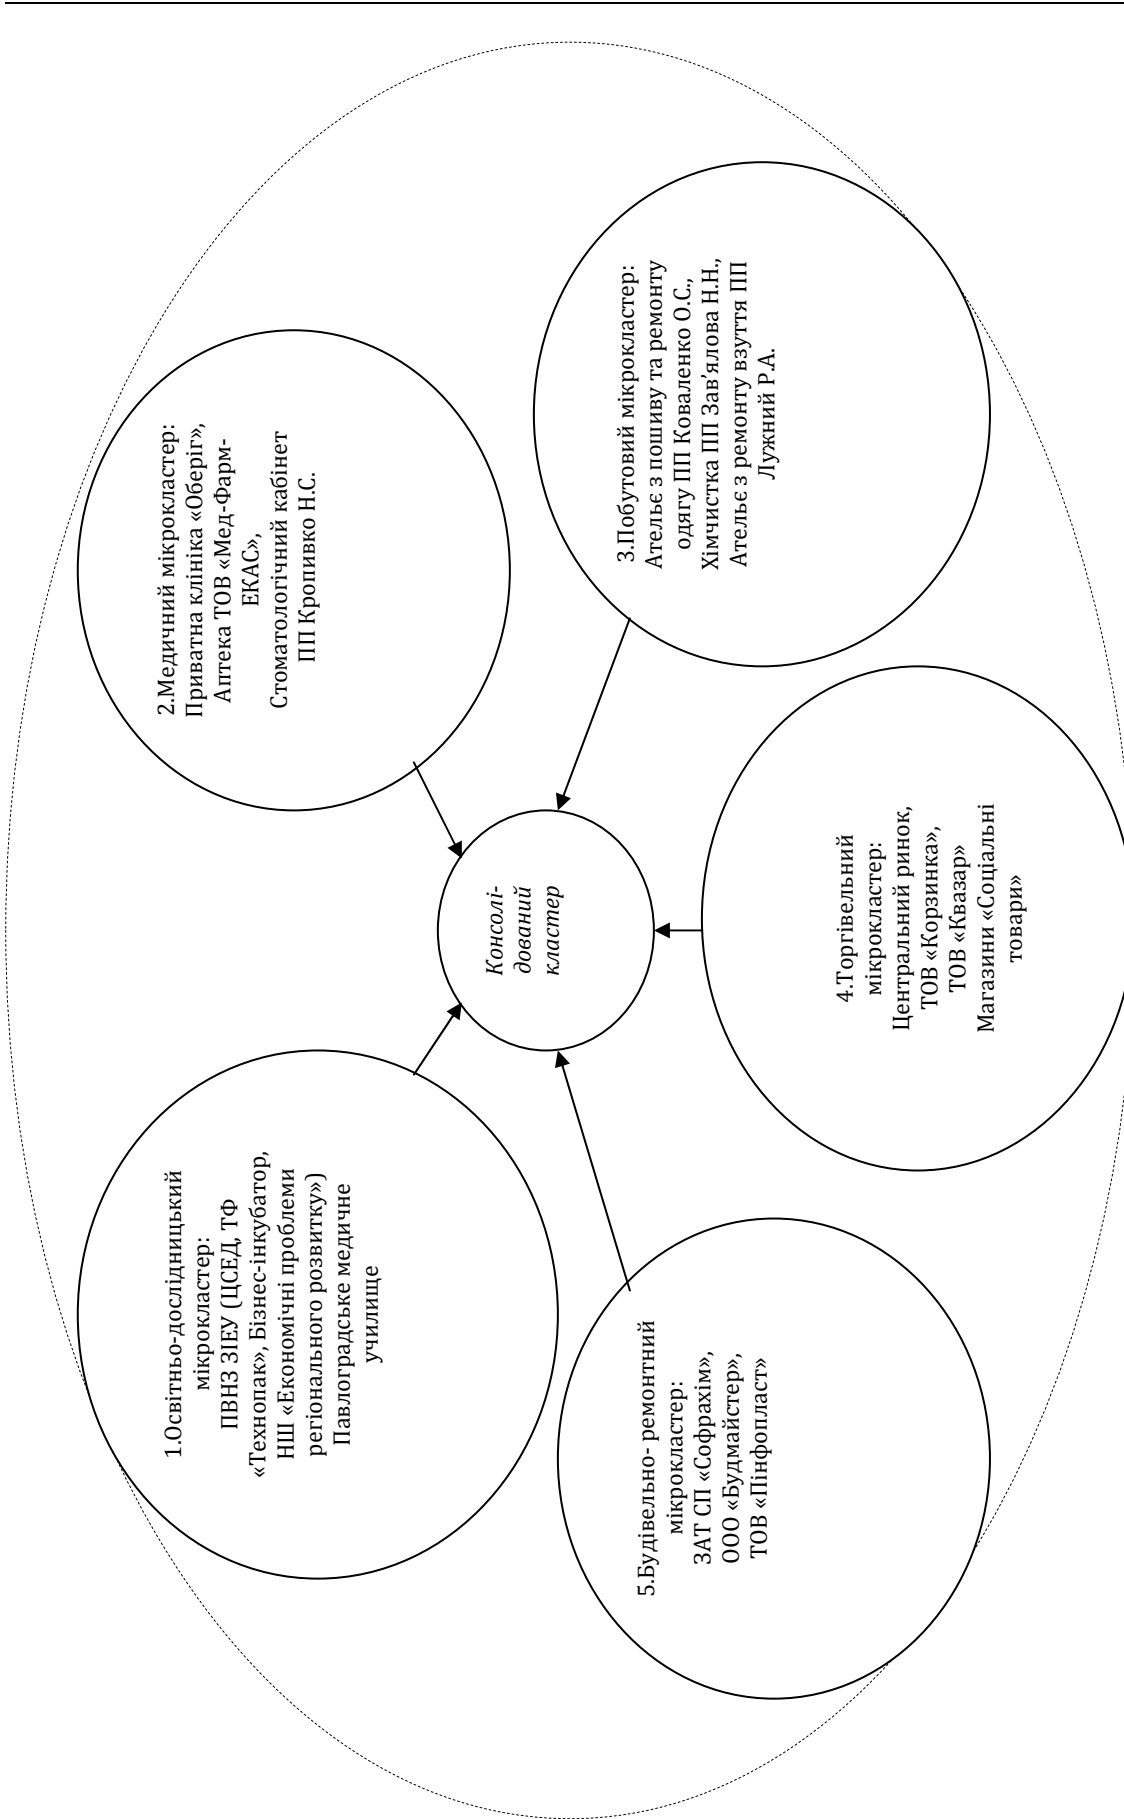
2.Медичний мікрокластер:
Приватна клініка «Оберіг»,
Аптека ТОВ «Мед-Фарм-ЕКАС»,
Стоматологічний кабінет ПП Кропивко Н.С.

3.Побутовий мікрокластер:
Ательє з пошиву та ремонту одягу ПП Коваленко О.С.,
Хімчистка ПП Зав'ялова Н.Н.,
Ательє з ремонту взуття ПП Лужний Р.А.

Консолі-дований кластер

4.Торгівельний мікрокластер:
Центральний ринок,
ТОВ «Корзинка»,
ТОВ «Квазар»
Магазини «Соціальні товари»

1.Освітньо-дослідницький мікрокластер:
ПВНЗ ЗІЕУ (ЦСЕД, ТФ «Технопак», Бізнес-інкубатор, НШ «Економічні проблеми регіонального розвитку»)
Павлоградське медичне училище

5.Будівельно- ремонтний мікрокластер:
ЗАТ СП «Софрахім»,
ООО «Будмайстер»,
ТОВ «Пінфопласт»